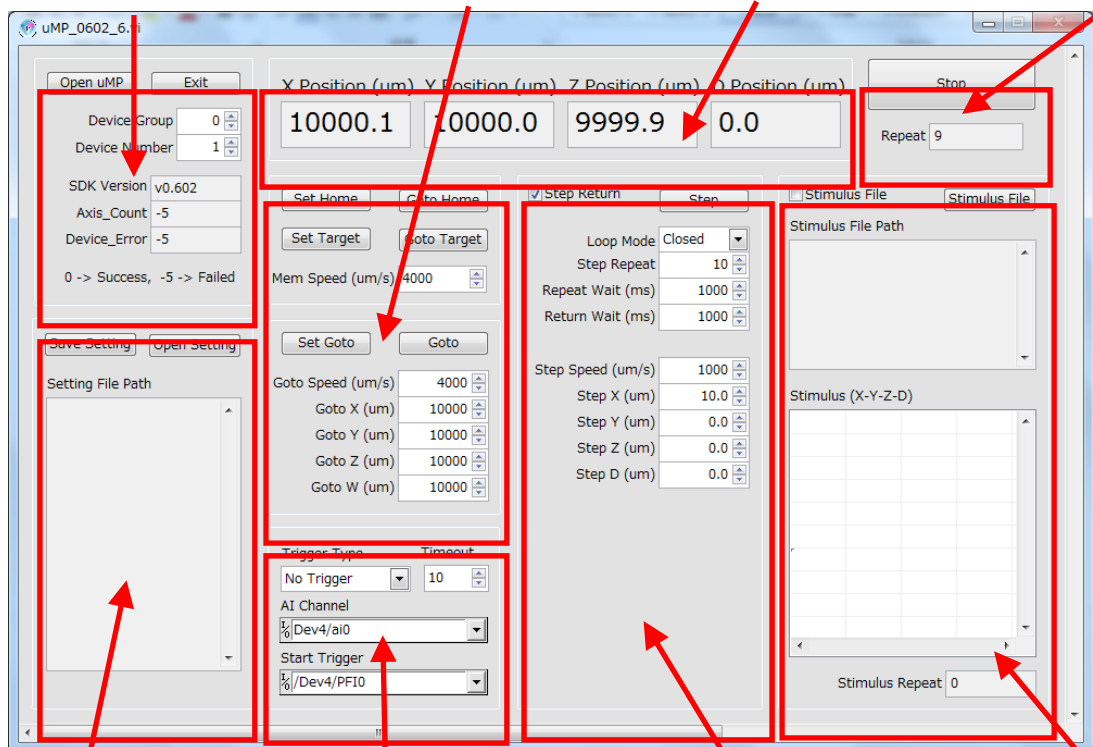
uMP_0602_6.vi

Open uMP
Exit

Device Group 0
Device Number 1

SDK Version v0.602
Axis_Count -5
Device_Error -5

0 -> Success, -5 -> Failed

Save Setting
Open Setting

Setting File Path

X Position (um) Y Position (um) Z Position (um) D Position (um)

10000.1
10000.0
9999.9
0.0

Stop

Repeat 9

Set Home
Goto Home
Set Target
Goto Target
Mem Speed (um/s) 4000

Set Goto
Goto
Goto Speed (um/s) 4000
Goto X (um) 10000
Goto Y (um) 10000
Goto Z (um) 10000
Goto W (um) 10000

Trigger Type
Timeout
No Trigger
10
AI Channel
Dev4/ai0
Start Trigger
/Dev4/PFI0

Step Return
Step
Loop Mode Closed
Step Repeat 10
Repeat Wait (ms) 1000
Return Wait (ms) 1000

Step Speed (um/s) 1000
Step X (um) 10.0
Step Y (um) 0.0
Step Z (um) 0.0
Step D (um) 0.0

Stimulus File
Stimulus File
Stimulus File Path

Stimulus (X-Y-Z-D)

Stimulus Repeat 0